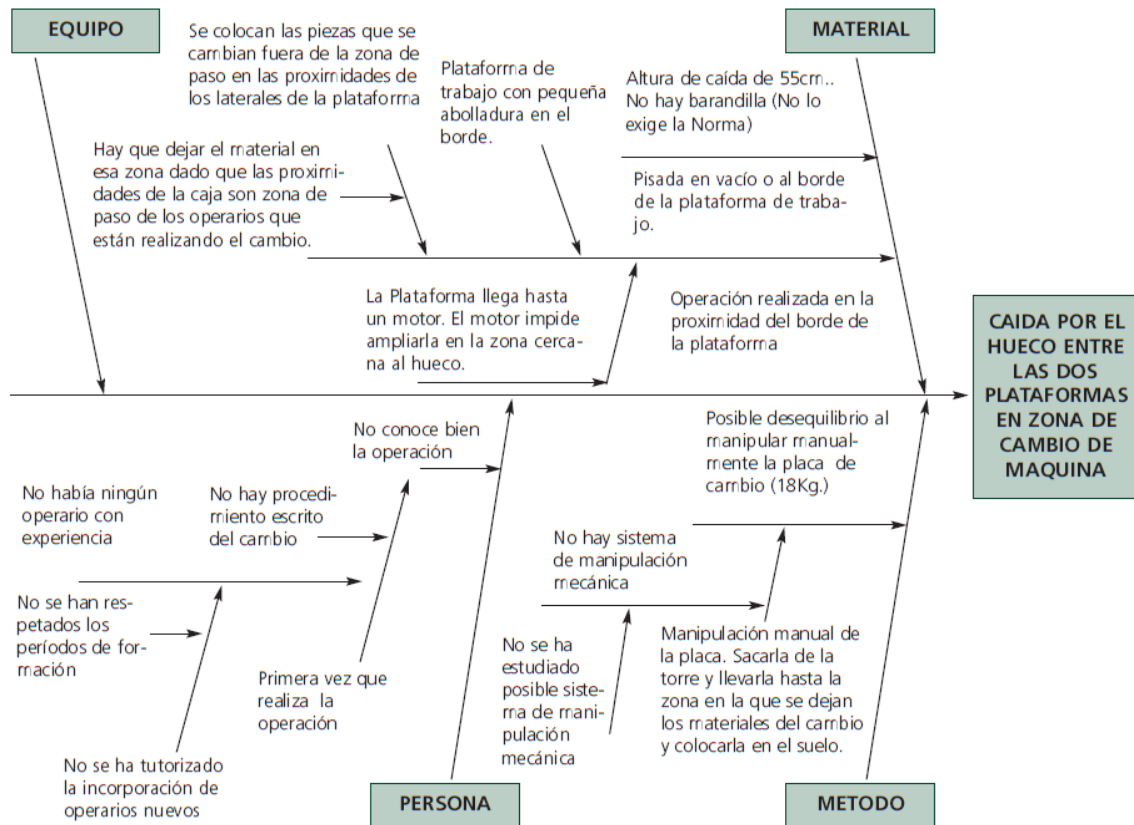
EQUIPO

Se colocan las piezas que se cambian fuera de la zona de paso en las proximidades de los laterales de la plataforma

Plataforma de trabajo con pequeña abolladura en el borde.

Altura de caída de 55cm.. No hay barandilla (No lo exige la Norma)

MATERIAL

Hay que dejar el material en esa zona dado que las proximidades de la caja son zona de paso de los operarios que están realizando el cambio.

Pisada en vacío o al borde de la plataforma de trabajo.

La Plataforma llega hasta un motor. El motor impide ampliarla en la zona cercana al hueco.

Operación realizada en la proximidad del borde de la plataforma

CAIDA POR EL HUECO ENTRE LAS DOS PLATAFORMAS EN ZONA DE CAMBIO DE MAQUINA

No conoce bien la operación

Posible desequilibrio al manipular manualmente la placa de cambio (18Kg.)

No había ningún operario con experiencia

No hay procedimiento escrito del cambio

No hay sistema de manipulación mecánica

No se han respetados los períodos de formación

No se ha estudiado posible sistema de manipulación mecánica

Manipulación manual de la placa. Sacarla de la torre y llevarla hasta la zona en la que se dejan los materiales del cambio y colocarla en el suelo.

Primera vez que realiza la operación

No se ha tutorizado la incorporación de operarios nuevos

PERSONA

METODO